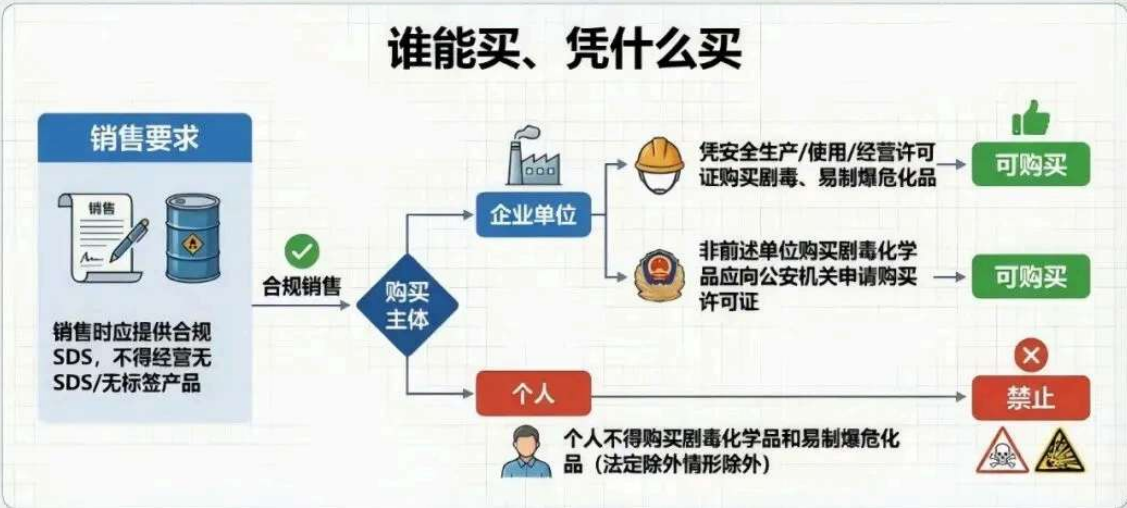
谁能买、凭什么买

销售要求

销售

销售时应提供合规SDS，不得经营无SDS/无标签产品

合规销售

购买主体

企业单位

凭安全生产/使用/经营许可证购买剧毒、易制爆危化品

可购买

非前述单位购买剧毒化学品应向公安机关申请购买许可证

可购买

个人

禁止

个人不得购买剧毒化学品和易制爆危化品（法定除外情形除外）